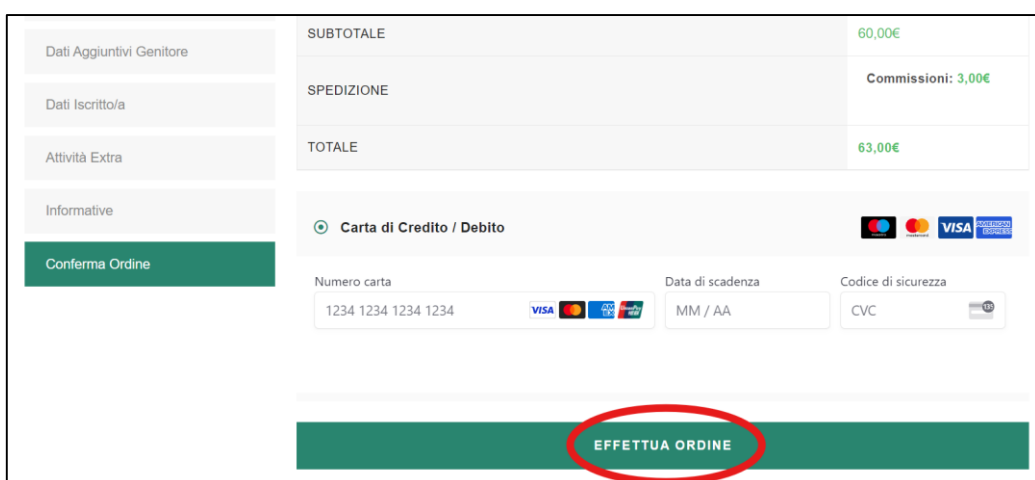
Dati Aggiuntivi Genitore

Dati Iscritto/a

Attività Extra

Informative

Conferma Ordine

| | |
|---|---|
| SUBTOTALE | 60,00€ |
| SPEDIZIONE | Commissioni: 3,00€ |
| TOTALE | 63,00€ |

Carta di Credito / Debito

VISA AMERICAN EXPRESS

Numero carta
1234 1234 1234 1234
VISA

Data di scadenza
MM / AA

Codice di sicurezza
CVC
135

EFFETTUA ORDINE